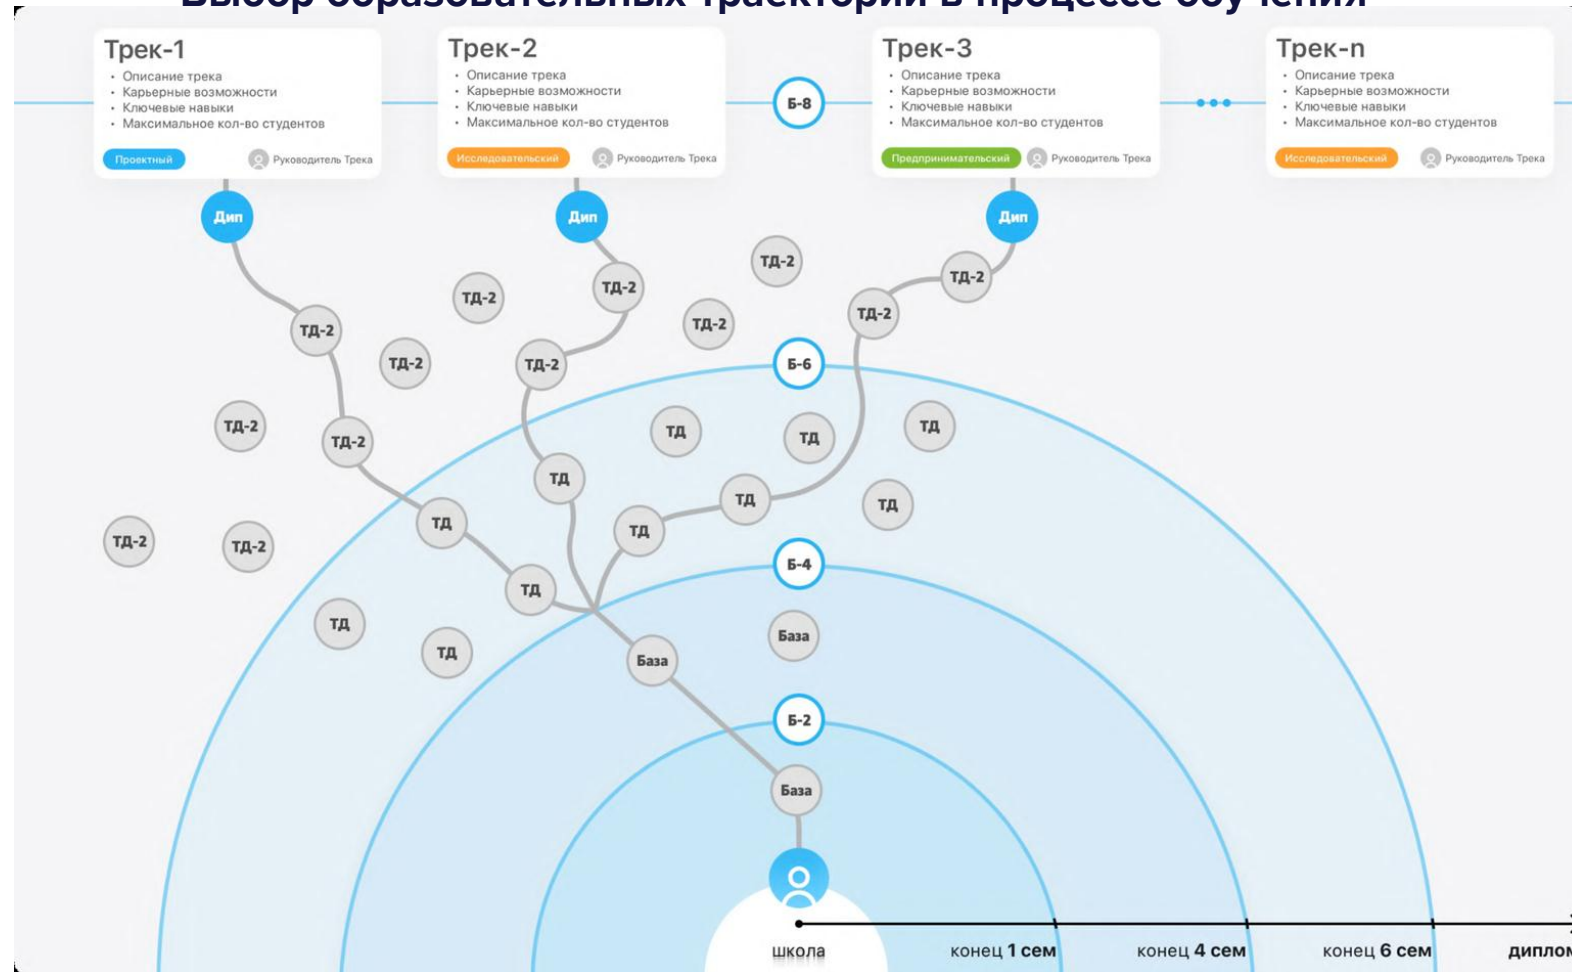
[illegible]

Трек-1
• Описание трека
• Карьерные возможности
• Ключевые навыки
• Максимальное кол-во студентов
Проектный
Руководитель Трека

Трек-2
• Описание трека
• Карьерные возможности
• Ключевые навыки
• Максимальное кол-во студентов
Исследовательский
Руководитель Трека

Б-8

Трек-3
• Описание трека
• Карьерные возможности
• Ключевые навыки
• Максимальное кол-во студентов
Предпринимательский
Руководитель Трека

Трек-n
• Описание трека
• Карьерные возможности
• Ключевые навыки
• Максимальное кол-во студентов
Исследовательский
Руководитель Трека

Дип
Дип
Дип
ТД-2
ТД-2
ТД-2
ТД-2
ТД-2
ТД-2
ТД-2
ТД-2
Б-6
ТД-2
ТД-2
ТД-2
ТД
ТД
ТД
ТД-2
ТД
ТД
ТД
ТД
ТД
ТД-2
ТД-2
Б-4
ТД
ТД
ТД
База
База
Б-2
База

школа
конец 1 сем
конец 4 сем
конец 6 сем
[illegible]